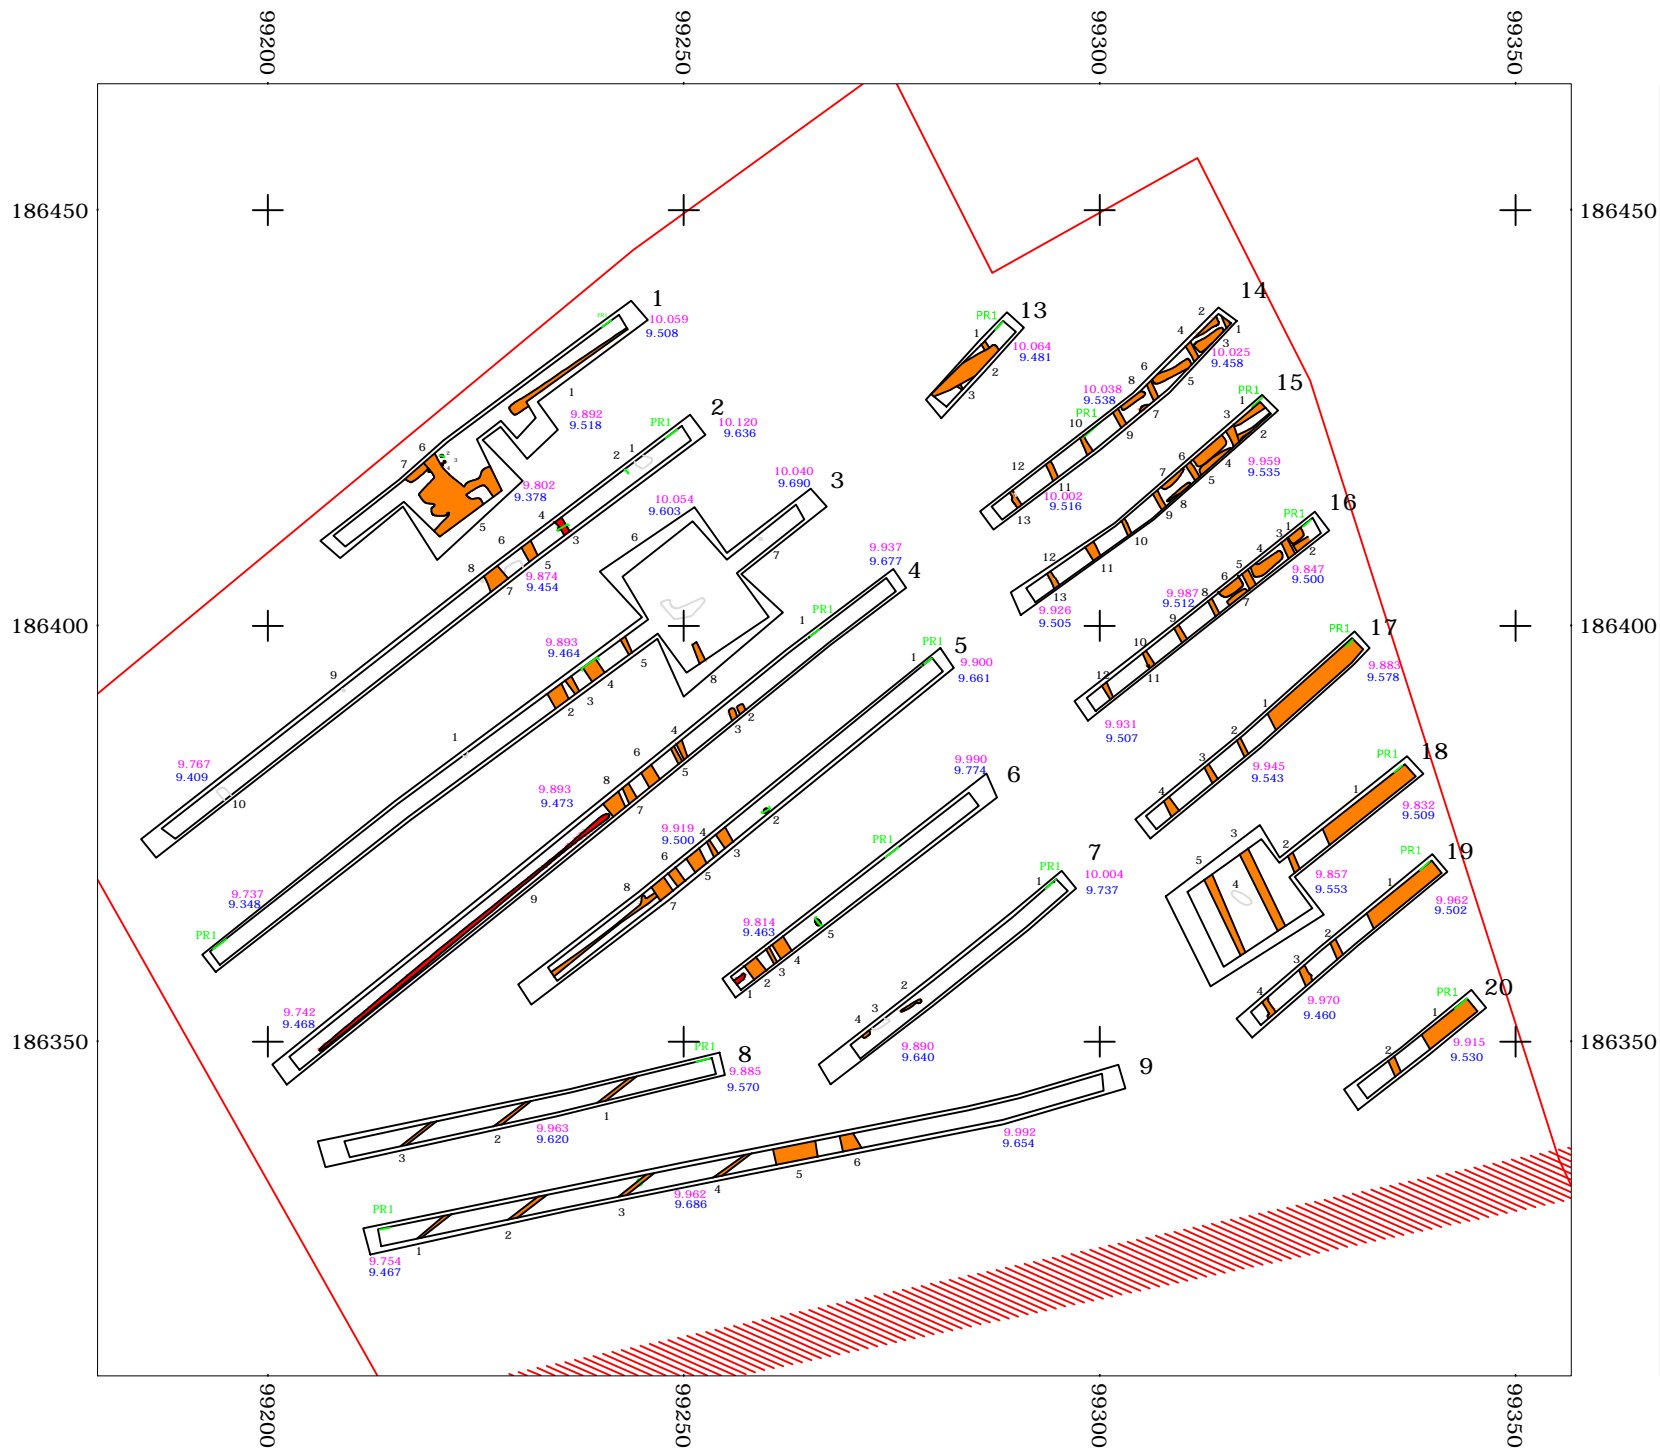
99200 99250 99300 99350

186450
186450
186400
186400
186350
186350

1
10.059
9.508
1
9.892
9.518
6
7
5
9.802
9.378
4
3
6
8
5
9.874
9.454
7
9
9.767
9.409
10

2
PR1
10.120
9.636
2
1

3
10.040
9.690
10.054
9.603
6
7
8

9.893
9.464
5
4
3
2
1
9.737
9.348
PR1

4
9.937
9.677
PR1
1
2
3
4
6
5
8
7
9.893
9.473
9
9.742
9.468

5
PR1
1
9.900
9.661
9.919
9.500
4
3
6
5
8
7

6
9.990
9.774
2
PR1
9.814
9.463
5
4
3
2
1

7
PR1
1
10.004
9.737
2
3
4
9.890
9.640

8
PR1
9.885
9.570
1
2
3
9.963
9.620

9
9.992
9.654
6
5
4
9.962
9.686
3
2
1
PR1
9.754
9.467

13
PR1
1
10.064
9.481
2
3

14
2
4
1
3
10.025
9.458
6
8
5
10.038
9.538
7
PR1
10
9
12
11
10.002
9.516
13

15
PR1
1
3
2
6
4
7
5
9.959
9.535
9
8
10
12
11
13
9.926
9.505

16
PR1
1
3
2
4
5
6
9.847
9.500
9.987
9.512
8
7
9
10
12
11
9.931
9.507

17
PR1
9.883
9.578
1
2
3
9.945
9.543
4

18
PR1
1
9.832
9.509
3
2
5
4
9.857
9.553

19
PR1
1
9.962
9.502
2
3
4
9.970
9.460

20
PR1
1
9.915
9.530
2

99200 99250 99300 99350